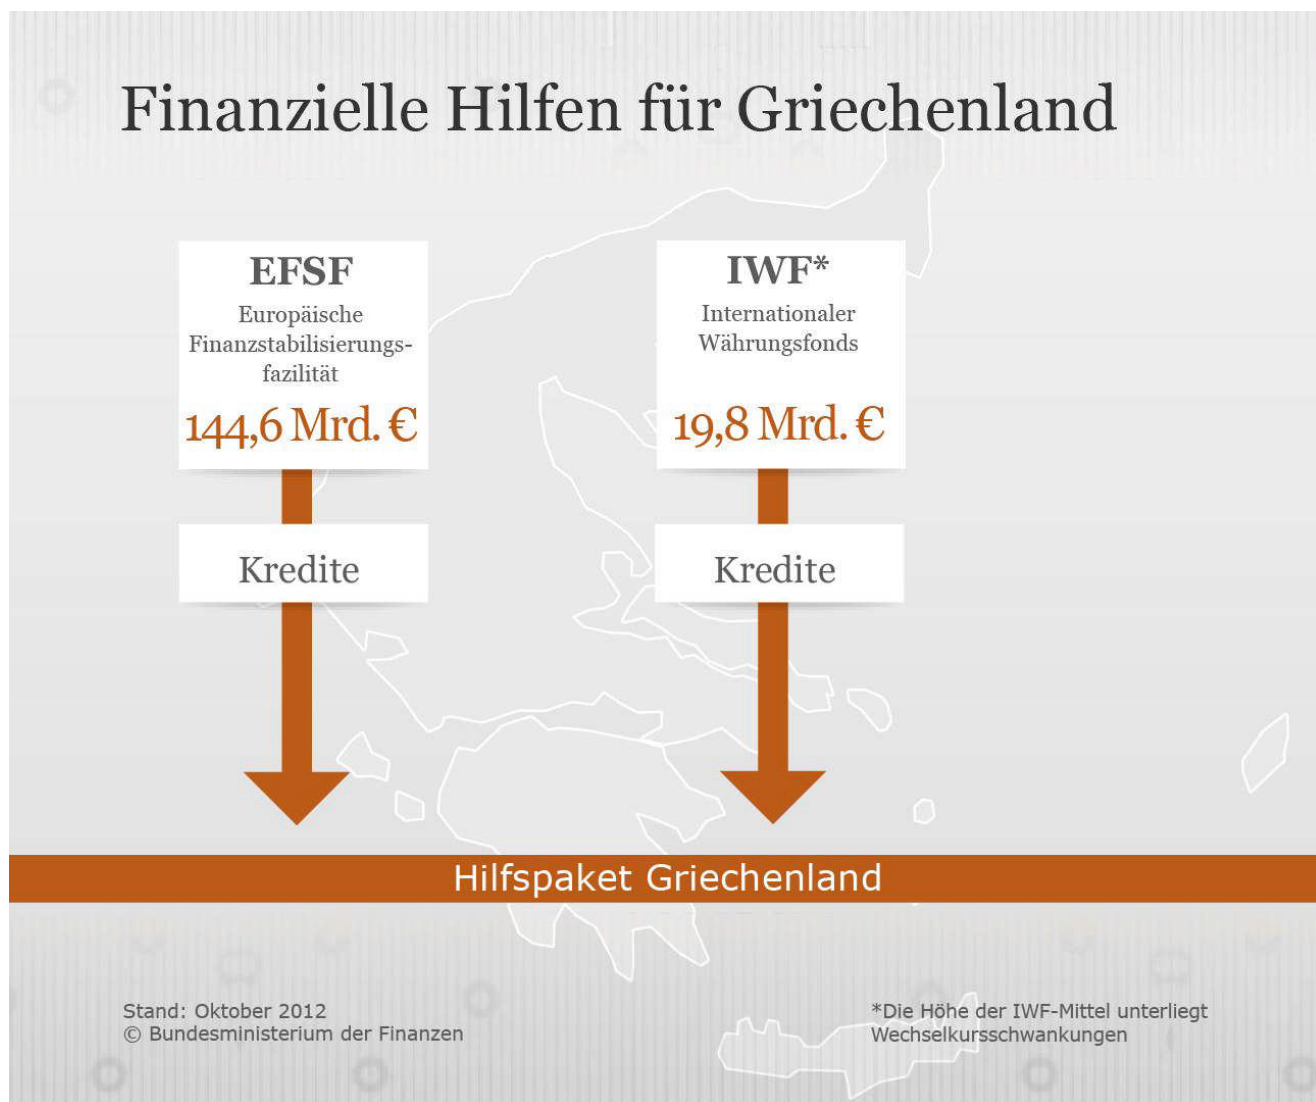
Finanzielle Hilfen für Griechenland

EFSF
Europäische Finanzstabilisierungsfazilität
144,6 Mrd. €

Kredite

IWF*
Internationaler Währungsfonds
19,8 Mrd. €

Kredite

Hilfspaket Griechenland

Stand: Oktober 2012
© Bundesministerium der Finanzen

*Die Höhe der IWF-Mittel unterliegt Wechselkursschwankungen